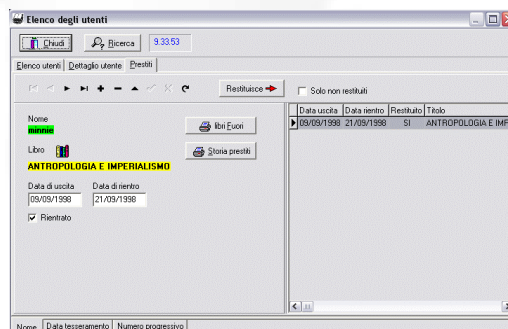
Elenco degli utenti

Chiudi

Ricerca

9.33.53

Elenco utenti | Dettaglio utente | Prestiti

Restituisce

Solo non restituiti

Nome
minnie

libri Fuori

Libro
ANTROPOLOGIA E IMPERIALISMO

Storia prestiti

Data di uscita
09/09/1998

Data di rientro
21/09/1998

Rientrato

| Data uscita | Data rientro | Restituito | Titolo |
|---|---|---|---|
| 09/09/1998 | 21/09/1998 | SI | ANTROPOLOGIA E IMF |

Nome | Data tesseramento | Numero progressivo